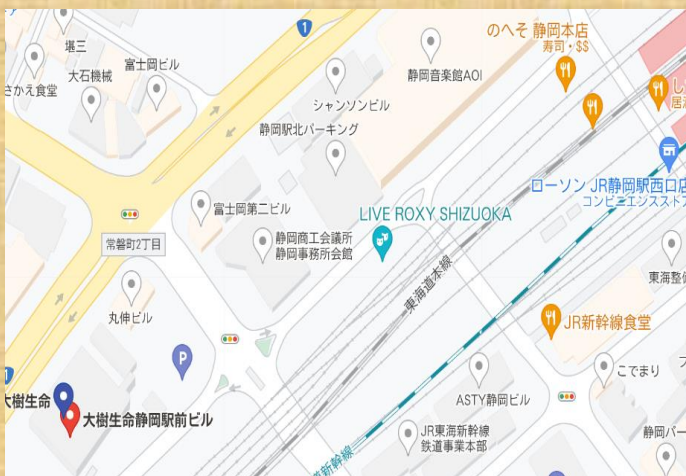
堤三
富士岡ビル
大石機械
さかえ食堂
1
のへそ 静岡本店
寿司・$$
静岡音楽館AOI
シャンソンビル
静岡駅北パーキング
し
居
ローソン JR静岡駅西口店
コンビニエンスストア
富士岡第二ビル
LIVE ROXY SHIZUOKA
常磐町2丁目
静岡商工会議所
静岡事務所会館
東海道本線
東海整
丸伸ビル
JR新幹線食堂
P
こでまり
大樹生命
大樹生命静岡駅前ビル
ASTY静岡ビル
JR東海新幹線
鉄道事業本部
静岡バ
新幹線